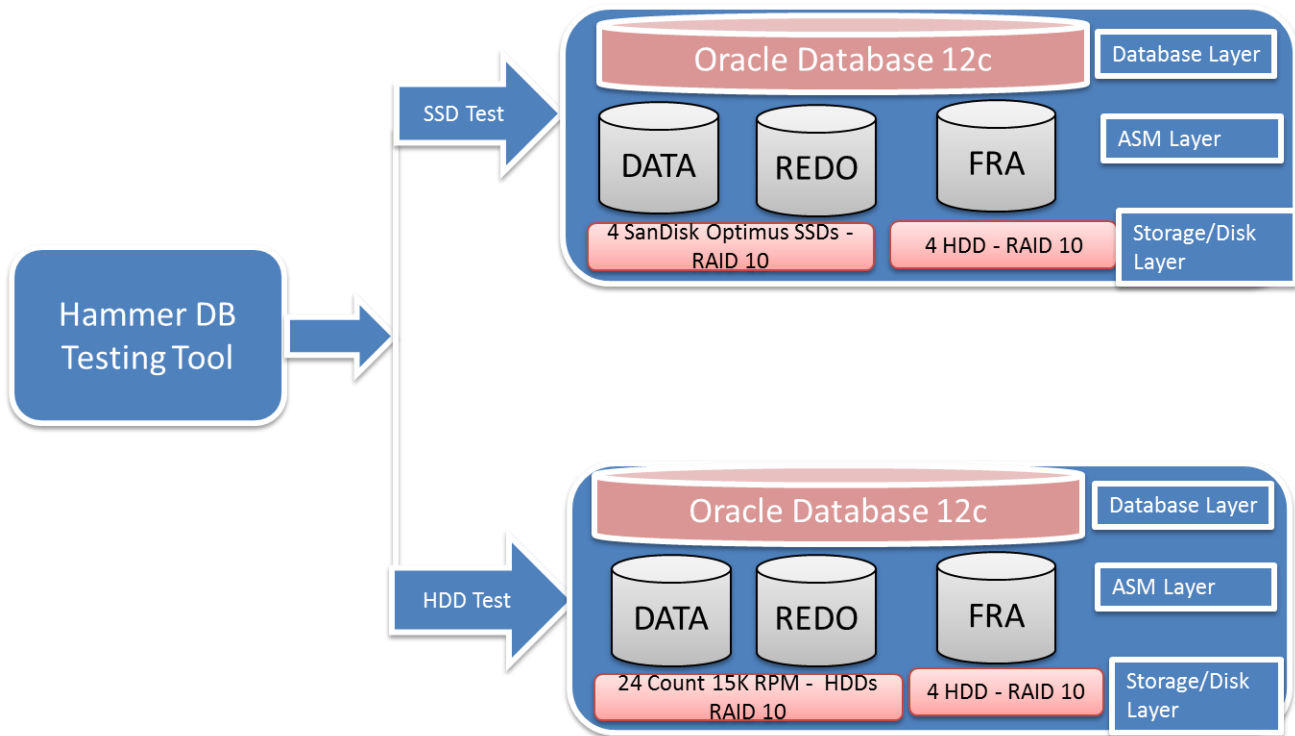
Hammer DB Testing Tool

SSD Test

Oracle Database 12c

Database Layer

DATA

REDO

FRA

ASM Layer

4 SanDisk Optimus SSDs - RAID 10

4 HDD - RAID 10

Storage/Disk Layer

HDD Test

Oracle Database 12c

Database Layer

DATA

REDO

FRA

ASM Layer

24 Count 15K RPM - HDDs RAID 10

4 HDD - RAID 10

Storage/Disk Layer